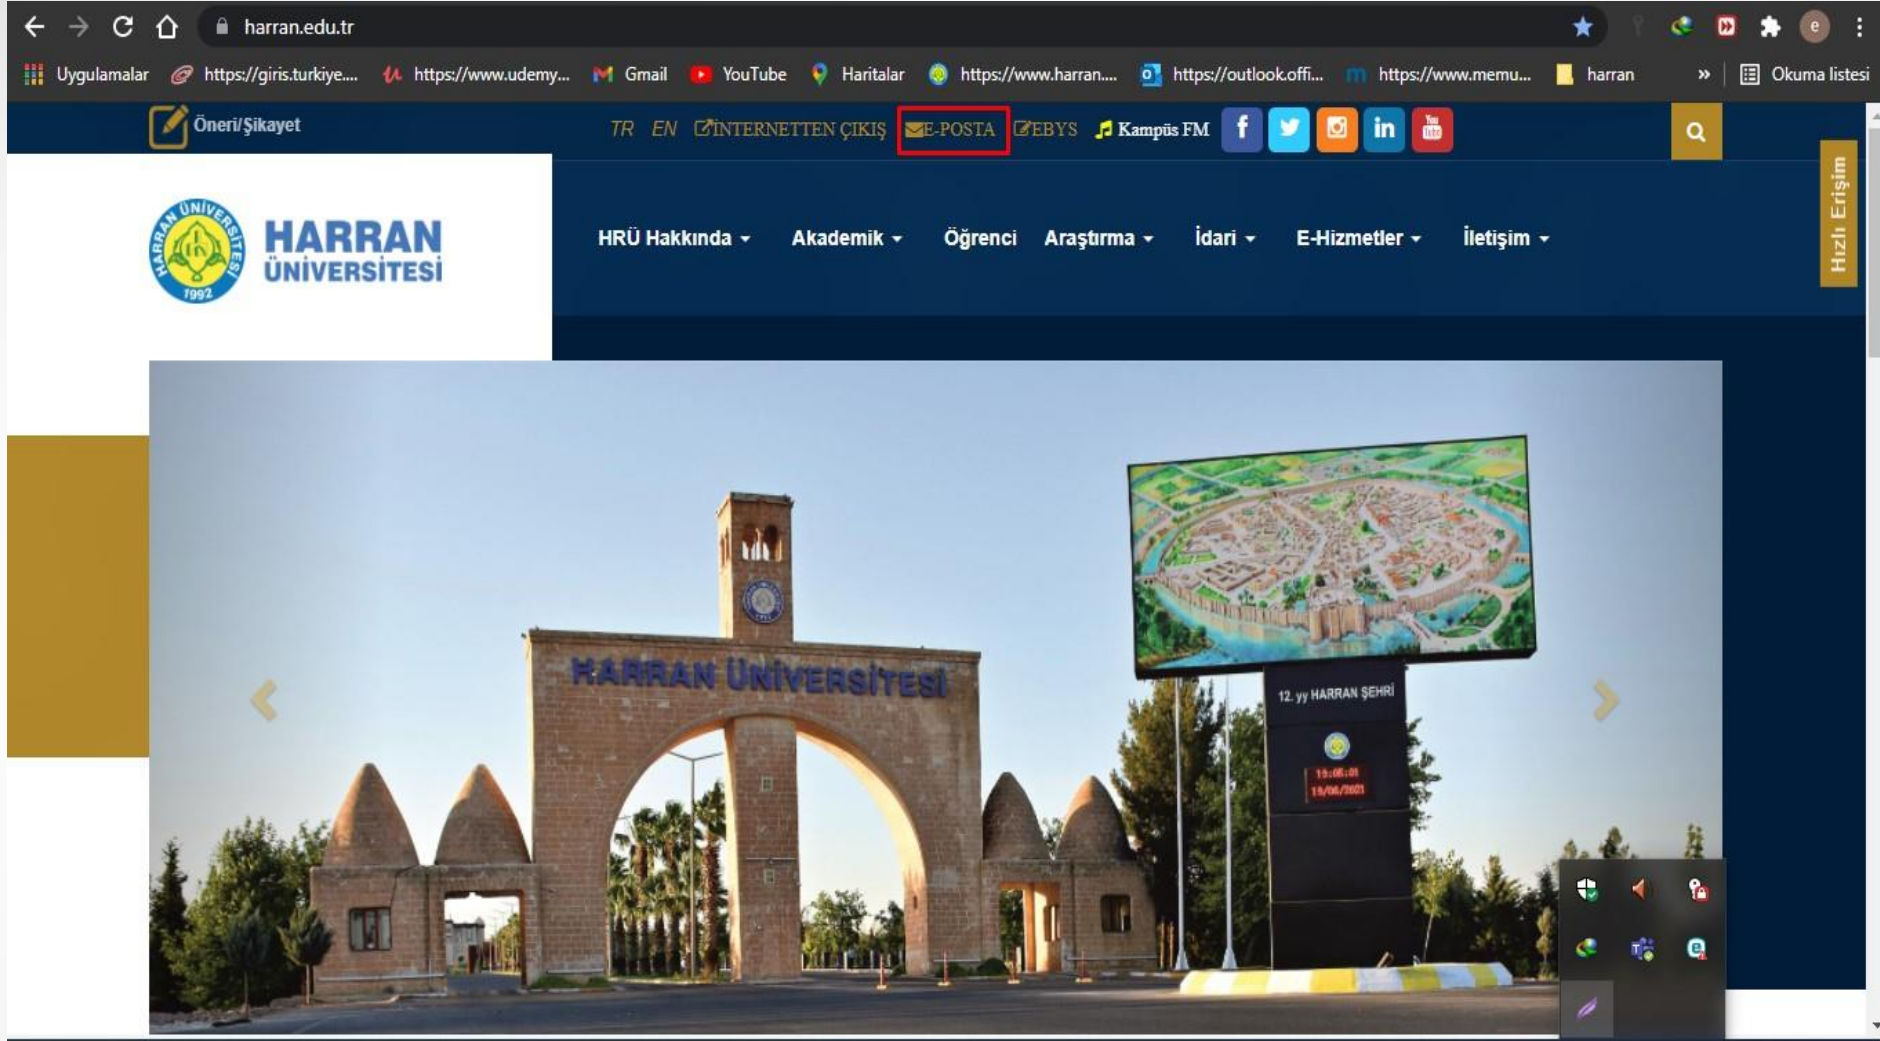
harran.edu.tr

Uygulamalar https://giris.turkiye.... https://www.udemy... Gmail YouTube Haritalar https://www.harran.... https://outlook.offi... https://www.memu... harran » Okuma listesi

Öneri/Şikayet

TR EN İNTERNETTEN ÇIKIŞ E-POSTA EBYS Kampüs FM

Hızlı Erişim

HARRAN ÜNİVERSİTESİ 1992

HRÜ Hakkında Akademik Öğrenci Araştırma İdari E-Hizmetler İletişim

HARRAN ÜNİVERSİTESİ

12. yy HARRAN ŞEHRİ

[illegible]